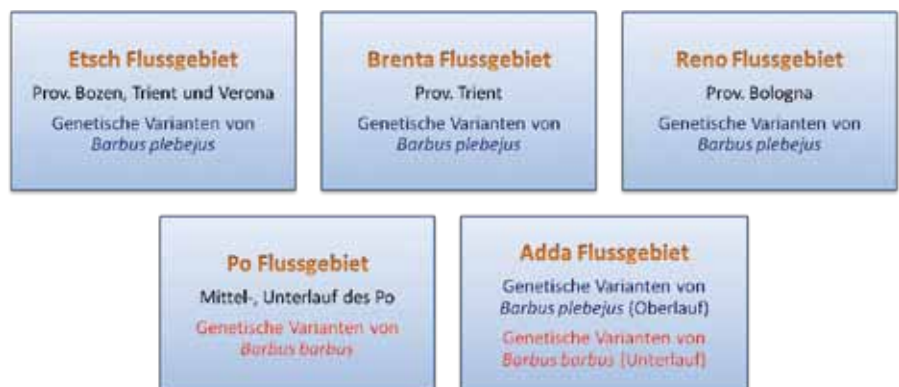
Etsch Flussgebiet

Prov. Bozen, Trient und Verona

Genetische Varianten von *Barbus plebejus*

Brenta Flussgebiet

Prov. Trient

Genetische Varianten von *Barbus plebejus*

Reno Flussgebiet

Prov. Bologna

Genetische Varianten von *Barbus plebejus*

Po Flussgebiet

Mittel-, Unterlauf des Po

Genetische Varianten von *Barbus barbus*

Adda Flussgebiet

Genetische Varianten von *Barbus plebejus* (Oberlauf)

Genetische Varianten von *Barbus barbus* (Unterlauf)